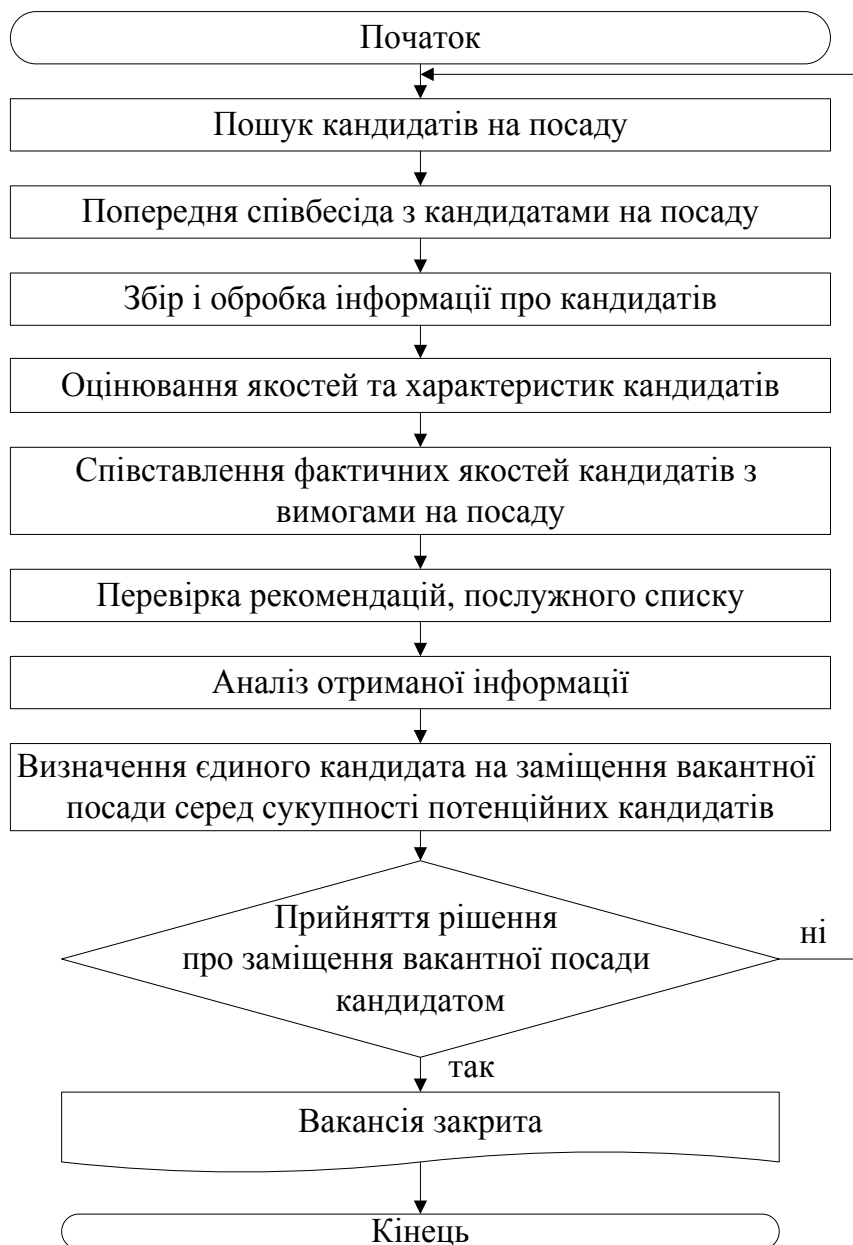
Початок

Пошук кандидатів на посаду

Попередня співбесіда з кандидатами на посаду

Збір і обробка інформації про кандидатів

Оцінювання якостей та характеристик кандидатів

Співставлення фактичних якостей кандидатів з вимогами на посаду

Перевірка рекомендацій, послужного списку

Аналіз отриманої інформації

Визначення єдиного кандидата на заміщення вакантної посади серед сукупності потенційних кандидатів

Прийняття рішення про заміщення вакантної посади кандидатом

ні

так

Вакансія закрита

Кінець